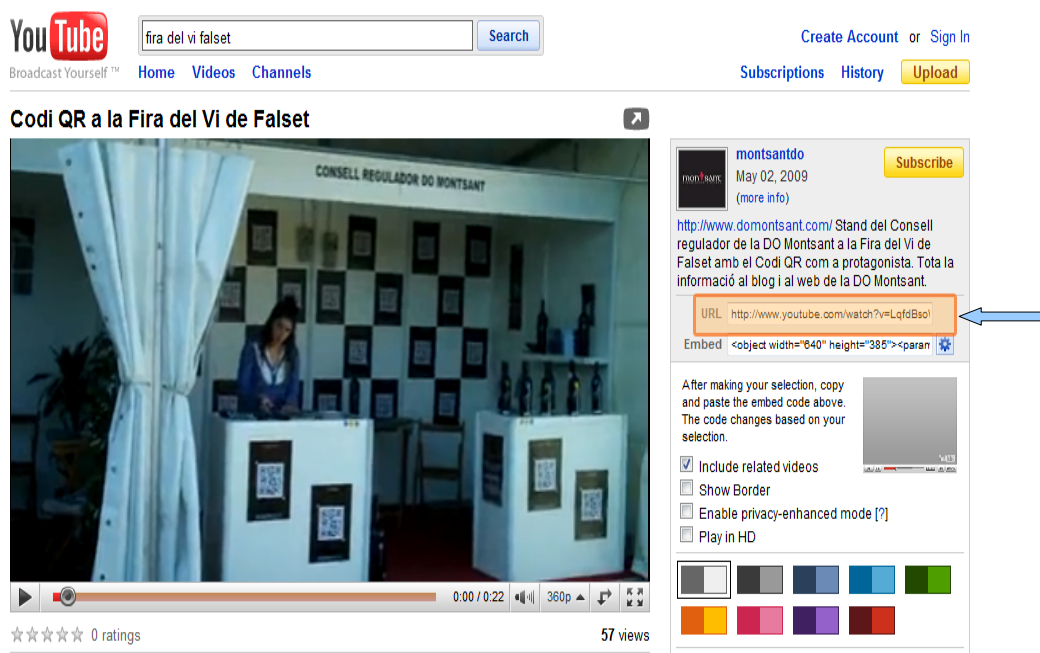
YouTube
Broadcast Yourself™

fira del vi falset

Search

Create Account or Sign In

Home Videos Channels

Subscriptions History Upload

Codi QR a la Fira del Vi de Falset

CONSELL REGULADOR DO MONTSANT

0:00 / 0:22 360p

0 ratings

57 views

montsant

montsantdo
May 02, 2009
(more info)

Subscribe

http://www.domontsant.com/ Stand del Consell regulador de la DO Montsant a la Fira del Vi de Falset amb el Codi QR com a protagonista. Tota la informació al blog i al web de la DO Montsant.

URL http://www.youtube.com/watch?v=LqfdBso\

Embed <object width="640" height="385"><param

After making your selection, copy and paste the embed code above. The code changes based on your selection.

Include related videos
Show Border
Enable privacy-enhanced mode [?]
Play in HD